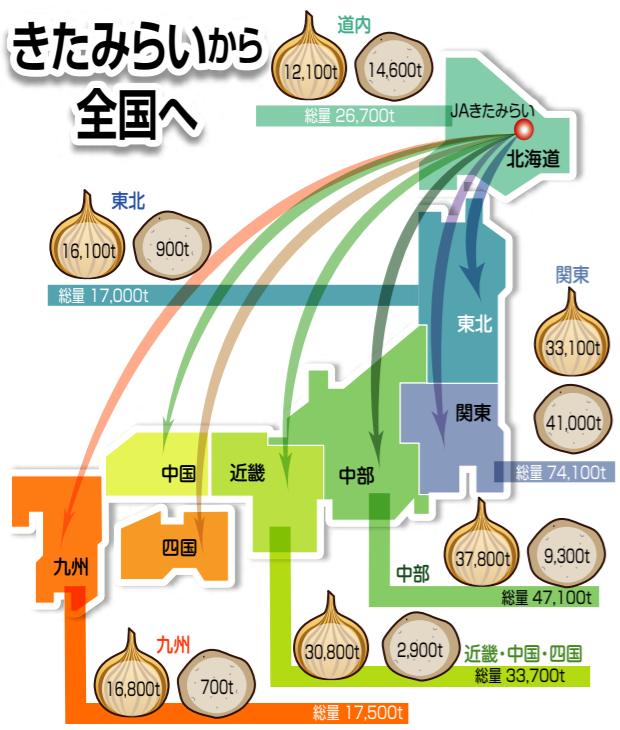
きたみらいから
全国へ

道内
12,100t
14,600t
総量 26,700t

JAきたみらい
北海道

東北
16,100t
900t
総量 17,000t

関東
33,100t
41,000t
総量 74,100t

東北
関東
中国
近畿
中部
四国
九州

中部
37,800t
9,300t
総量 47,100t

近畿・中国・四国
30,800t
2,900t
総量 33,700t

九州
16,800t
700t
総量 17,500t